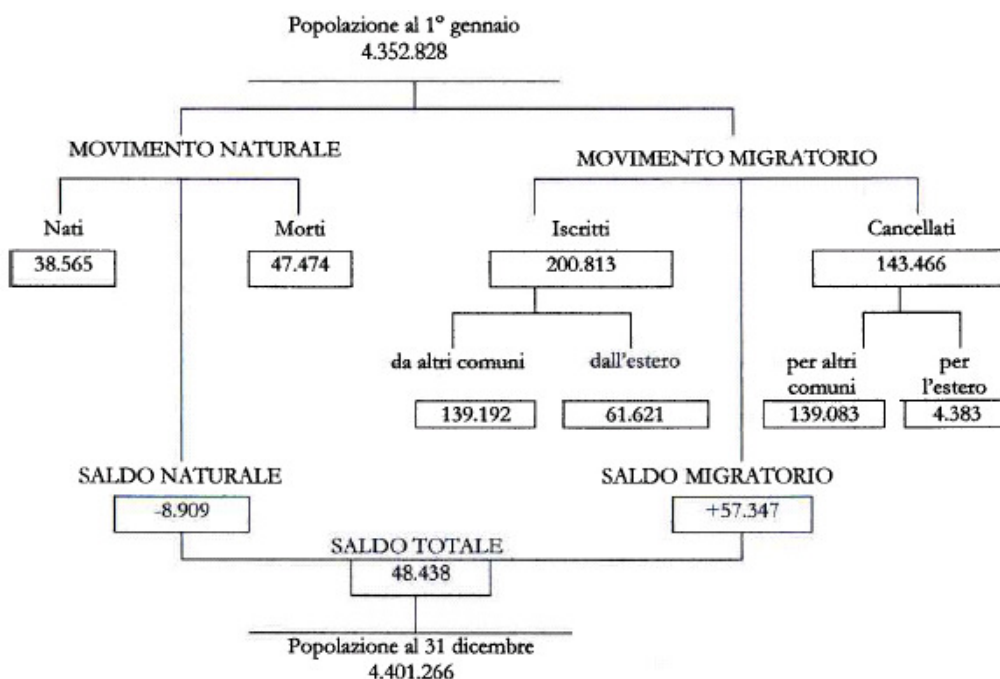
Popolazione al 1° gennaio
4.352.828

MOVIMENTO NATURALE

MOVIMENTO MIGRATORIO

Nati
38.565

Morti
47.474

Iscritti
200.813

Cancellati
143.466

da altri comuni
139.192

dall'estero
61.621

per altri comuni
139.083

per l'estero
4.383

SALDO NATURALE
-8.909

SALDO MIGRATORIO
+57.347

SALDO TOTALE
48.438

Popolazione al 31 dicembre
4.401.266